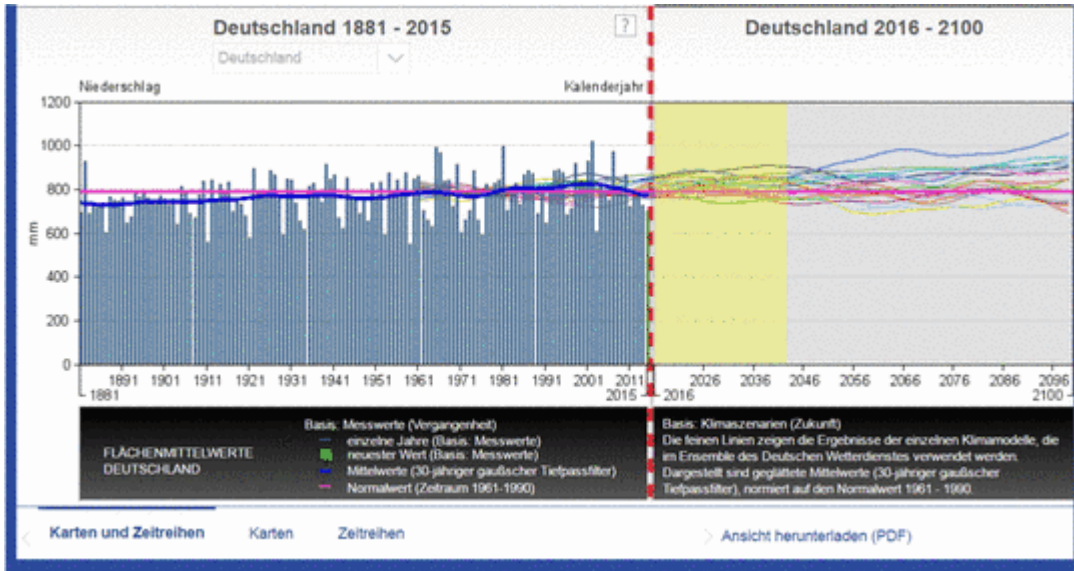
Deutschland 1881 - 2015

?

Deutschland

Deutschland 2016 - 2100

Niederschlag

Kalenderjahr

1200
1000
800
600
400
200
0

mm

1891 1901 1911 1921 1931 1941 1951 1961 1971 1981 1991 2001 2011
1881 2015

2026 2036 2046 2056 2066 2076 2086 2096
2016 2100

FLÄCHENMITTELWERTE DEUTSCHLAND

Basis: Messwerte (Vergangenheit)
einzelne Jahre (Basis: Messwerte)
neuester Wert (Basis: Messwerte)
Mittelwerte (30-jähriger gaußscher Tiefpassfilter)
Normalwert (Zeitraum 1961-1990)

Basis: Klimaszenarien (Zukunft)
Die feinen Linien zeigen die Ergebnisse der einzelnen Klimamodelle, die im Ensemble des Deutschen Wetterdienstes verwendet werden.
Dargestellt sind geglättete Mittelwerte (30-jähriger gaußscher Tiefpassfilter), normiert auf den Normalwert 1961 - 1990.

Karten und Zeitreihen Karten Zeitreihen

Ansicht herunterladen (PDF)